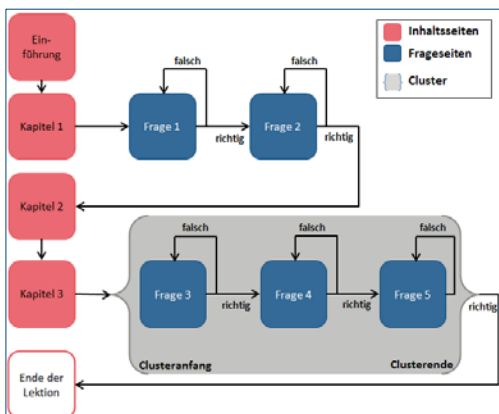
Einführung

Kapitel 1

Kapitel 2

Kapitel 3

Ende der Lektion

Inhaltsseiten

Frageseiten

Cluster

falsch

Frage 1

richtig

falsch

Frage 2

richtig

falsch

Frage 3

richtig

falsch

Frage 4

richtig

falsch

Frage 5

richtig

Clusteranfang

Clusterende